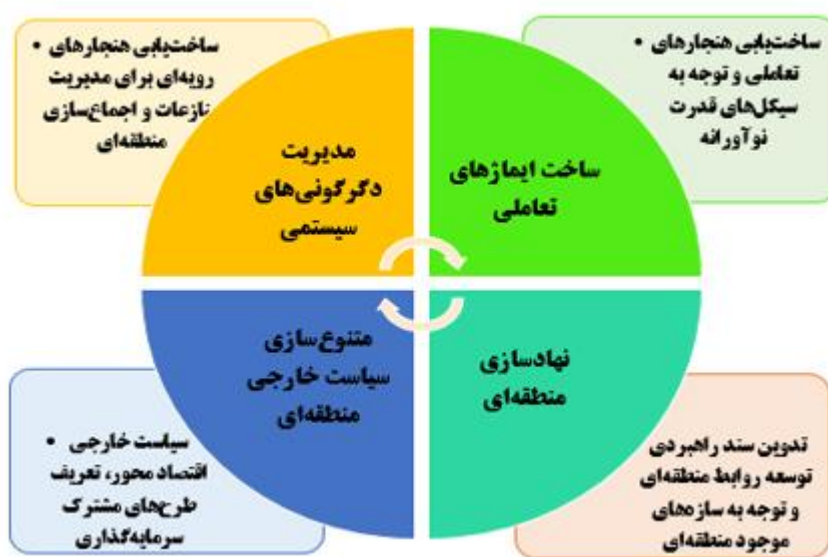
• ساخت‌یابی هنجارهای رویه‌ای برای مدیریت تنازعات و اجماع‌سازی منطقه‌ای

مدیریت دگرگونی‌های سیستمی

ساخت ایماژهای تعاملی

• ساخت‌یابی هنجارهای تعاملی و توجه به سیکل‌های قدرت نوآورانه

متنوع‌سازی سیاست خارجی منطقه‌ای

نهادسازی منطقه‌ای

• سیاست خارجی اقتصاد محور، تعریف طرح‌های مشترک سرمایه‌گذاری

تدوین سند راهبردی توسعه روابط منطقه‌ای و توجه به سازه‌های موجود منطقه‌ای